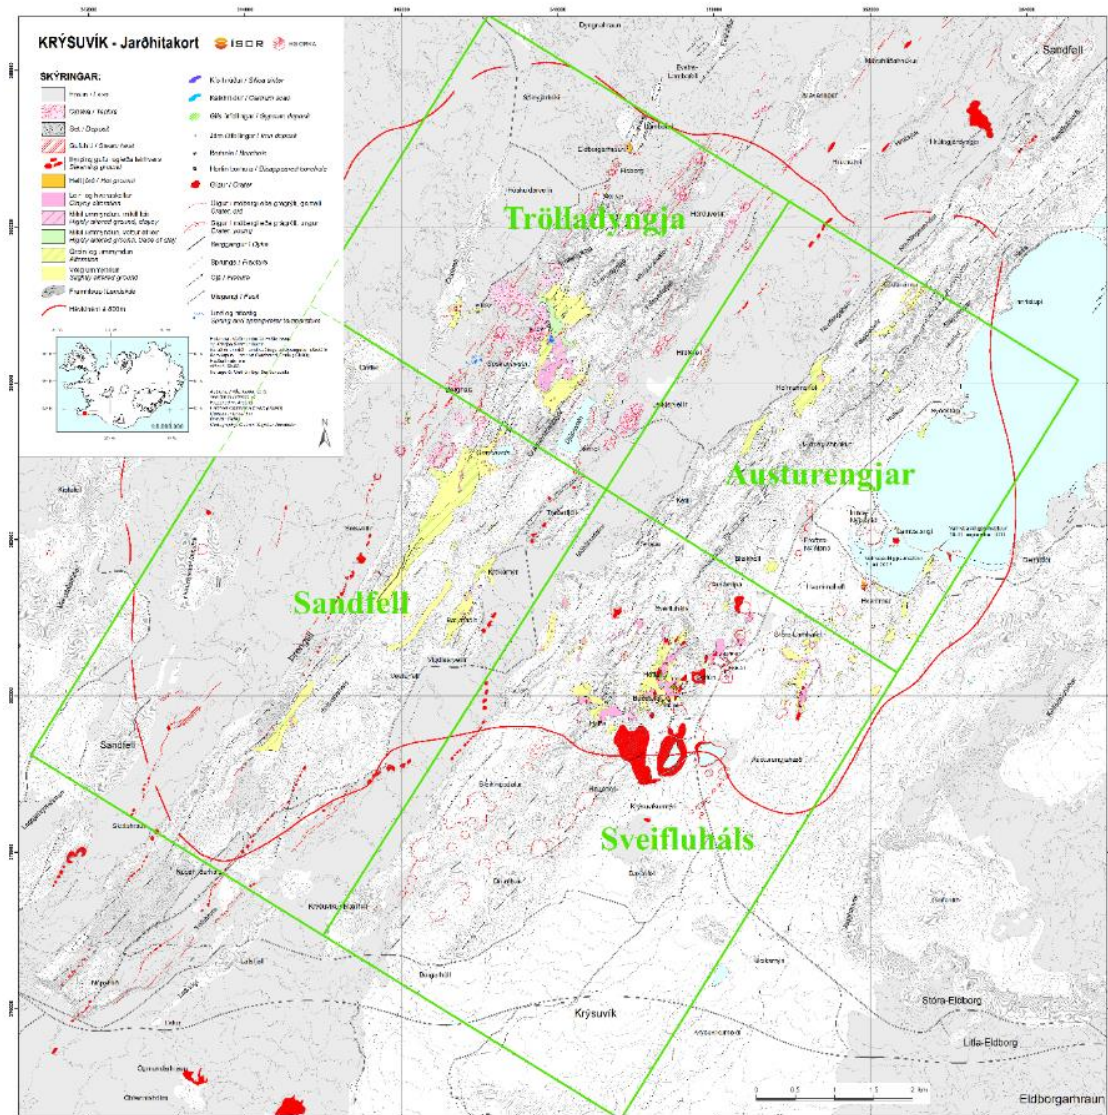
KRÝSUVÍK - Jarðhitakort ÍSOR HS ORKA

SKÝRINGAR:

Hraun / Lava
Gjóska / Tephra
Set / Deposit
Sulfur / Steam heat
Hraun / Lava

Kísilhrúður / Silica sinter
Kalkhrúður / Calcium scale
Gifs útfellingar / Gypsum deposit
Borhola / Borehole
Horfin borhola / Disappeared borehole
Gígur / Crater

Leir- og hveraskellur
Mikil ummyndun, mikil tilt / Highly altered ground, clayey
Mikil ummyndun, volgur
Græn og ummyndun / Alteration
Volgur ummyndun
Framhleypt / Landslide
Hitalína / 4 800 m

Gígur / Crater, old
Gígur / Crater, young
Berggangur / Dyke
Sprunga / Fracture
Gjá / Fissure
Misgengi / Fault

N

Dyngjuhraun
Sandfell
Eldborgarhraun
Tröllladyngja
Austurengjar
Sandfell
Sveifluhals
Sandfell
Krýsuvík
Stóra-Eldborg
Litla-Eldborg
Eldborgarhraun
Grænavatn
Sveifluhals

0 0.5 1 1.5 2 km